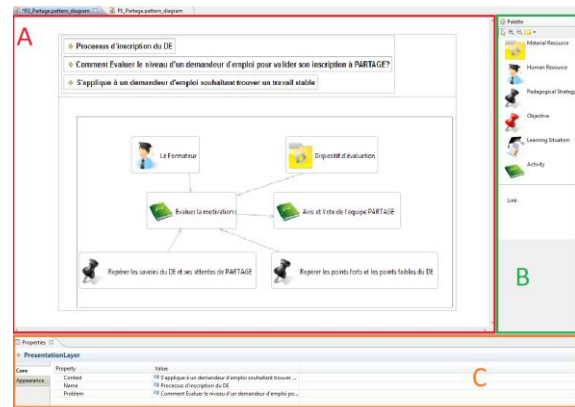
*P2_Partage.pattern_diagram P1_Partage.pattern_diagram

A

Processus d'inscription du DE

Comment Evaluer le niveau d'un demandeur d'emploi pour valider son inscription à PARTAGE?

S'applique à un demandeur d'emploi souhaitant trouver un travail stable

Le Formateur

Dispositif d'évaluation

Evaluer la motivation

Avis et Vote de l'équipe PARTAGE

Repérer les savoirs du DE et ses attentes de PARTAGE

Repérer les points forts et les points faibles du DE

Palette

Material Resource

Human Resource

Pedagogical Strategy

Objective

Learning Situation

Activity

Link

B

Properties

PresentationLayer

Core

Appearance

| Property | Value |
|---|---|
| Context | S'applique à un demandeur d'emploi souhaitant trouver ... |
| Name | Processus d'inscription du DE |
| Problem | Comment Evaluer le niveau d'un demandeur d'emploi po... |

C